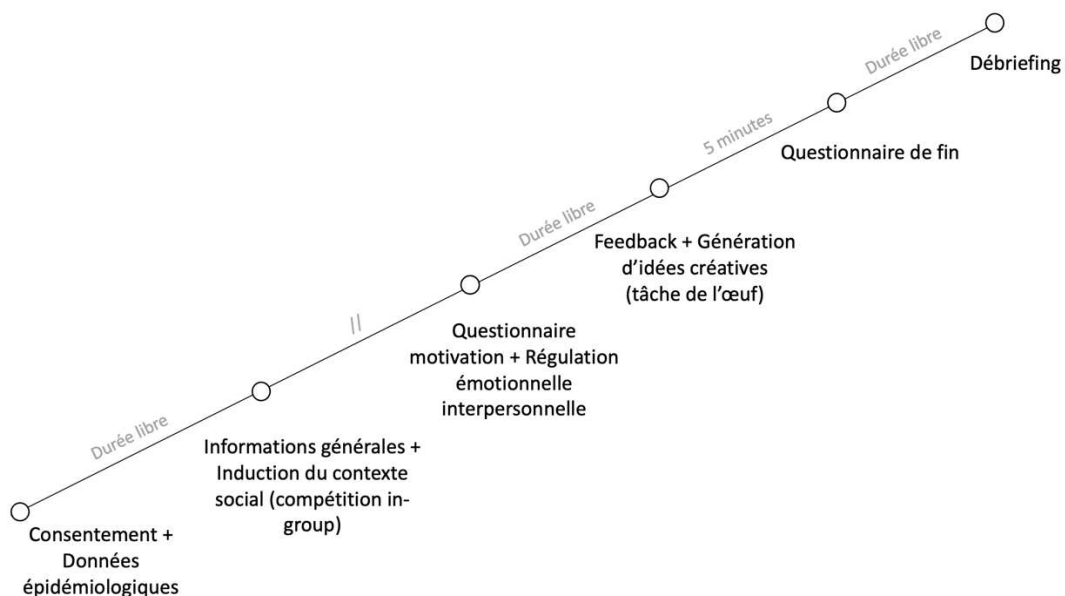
Consentement + Données épidémiologiques

Durée libre

Informations générales + Induction du contexte social (compétition in-group)

//

Questionnaire motivation + Régulation émotionnelle interpersonnelle

Durée libre

Feedback + Génération d'idées créatives (tâche de l'œuf)

5 minutes

Questionnaire de fin

Durée libre

Débriefing